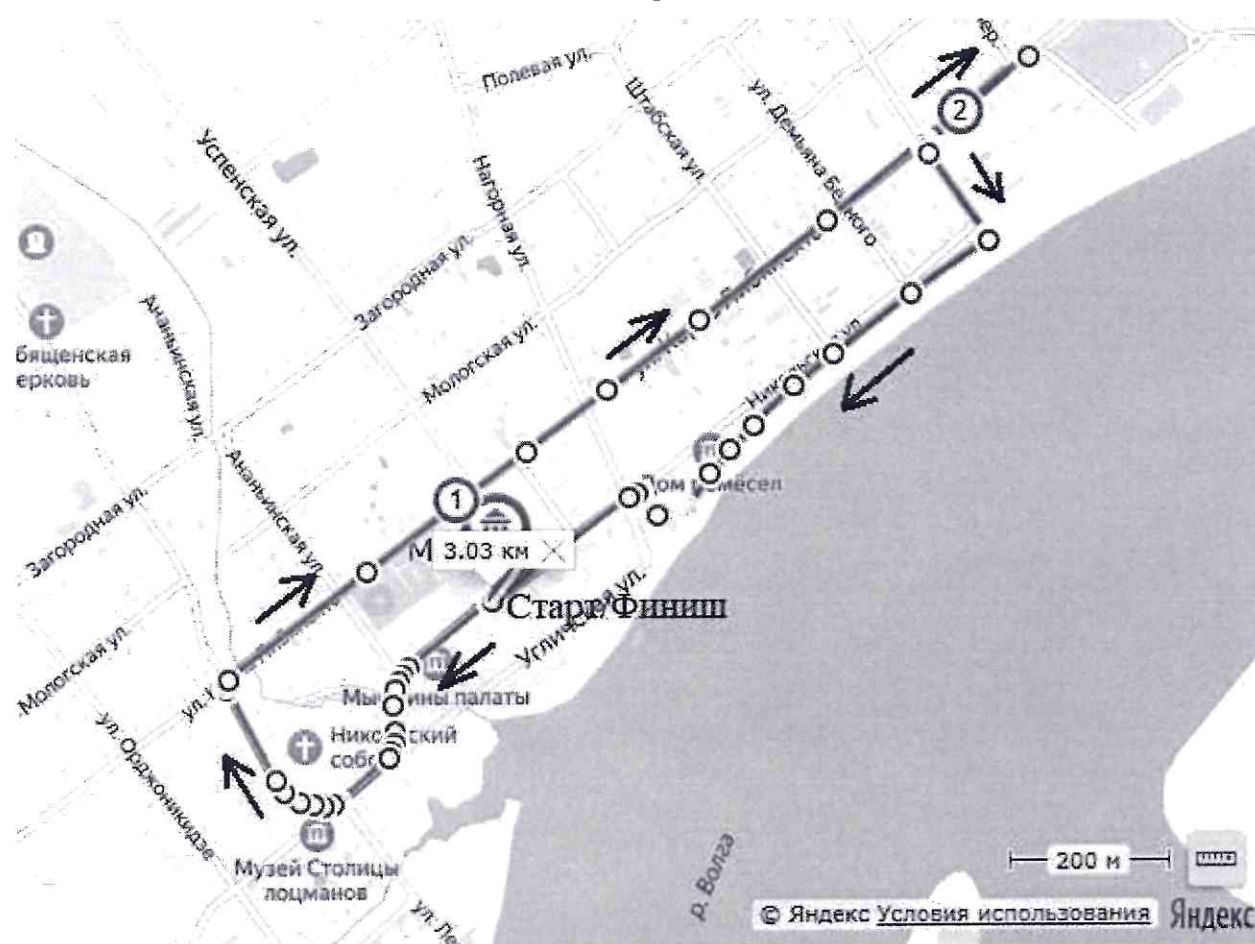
Полевая ул.
пер.
2
Штабская ул.
ул. Демьяна Бедного
Успенская ул.
Нагорная ул.
Загородная ул.
Мологская ул.
Ананьинская ул.
бященская
ерковь
Никольская ул.
Дом ремёсел
1
М
3.03 км
Старт/Финиш
Угличская ул.
Ананьинская ул.
Загородная ул.
Мологская ул.
ул.
Мышкины палаты
Никольский
собор
ул. Орджоникидзе
Музей Столицы
лоцманов
ул. Ле
р. Волга
200 м
© Яндекс Условия использования
Яндекс